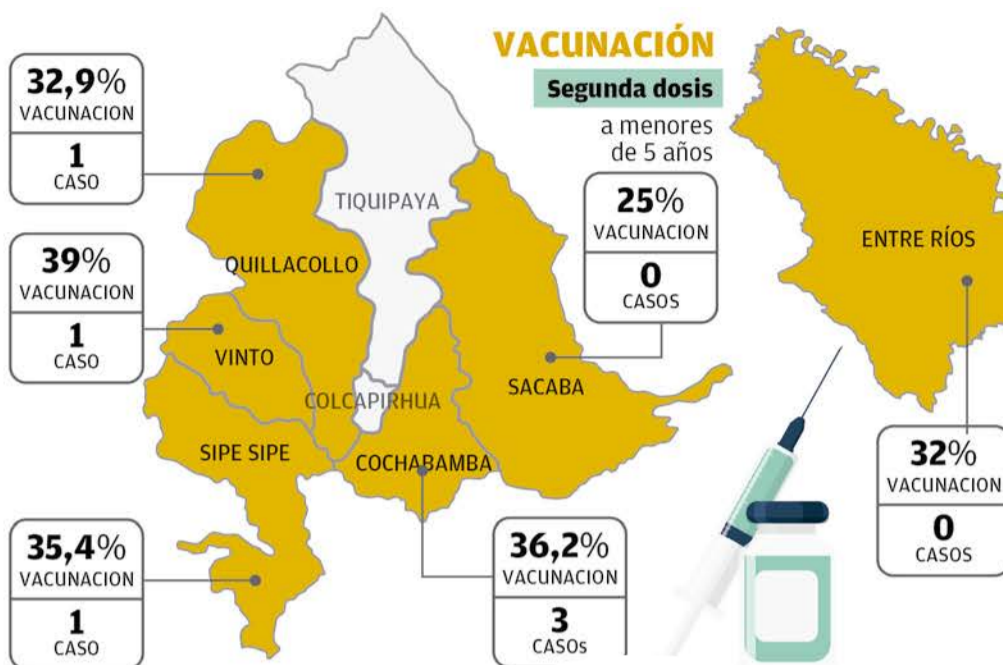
VACUNACIÓN

Segunda dosis

a menores de 5 años

32,9%
VACUNACION
1
CASO

39%
VACUNACION
1
CASO

35,4%
VACUNACION
1
CASO

25%
VACUNACION
0
CASOS

36,2%
VACUNACION
3
CASOs

32%
VACUNACION
0
CASOS

TIQUIPAYA

QUILLACOLLO

VINTO

COLCAPIRHUA

SACABA

SIPE SIPE

COCHABAMBA

ENTRE RÍOS